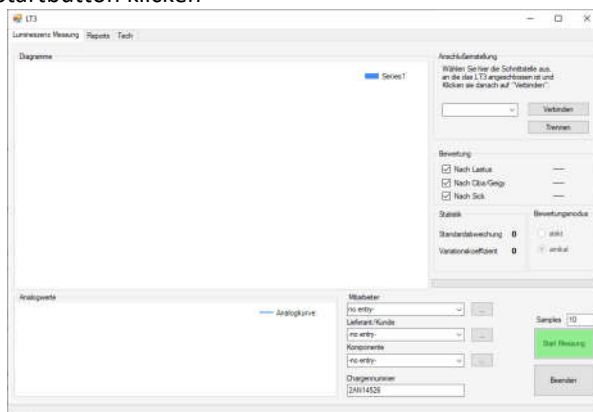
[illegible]tartbutton klicken

LT3

Lumineszenz Messung | Reports | Tech

Diagramme

Series1

Anschlußerstellung

Wählen Sie hier die Schnittstelle aus, an die das LT3 angeschlossen ist und Klicken sie danach auf "Verbinden".

Verbinden

Trennen

Bewertung

Nach Lastus —

Nach Ciba/Geigy —

Nach Sick —

Statistik

Standardabweichung 0

Variationskoeffizient 0

Bewertungsmodus

strikt

amikal

Analogwerte

Analogkurve

Mitarbeiter

-no entry-

...

Lieferant/Kunde

-no entry-

...

Komponente

-no entry-

...

Chargennummer

2AN14526

Samples 10

Start Messung

Beenden